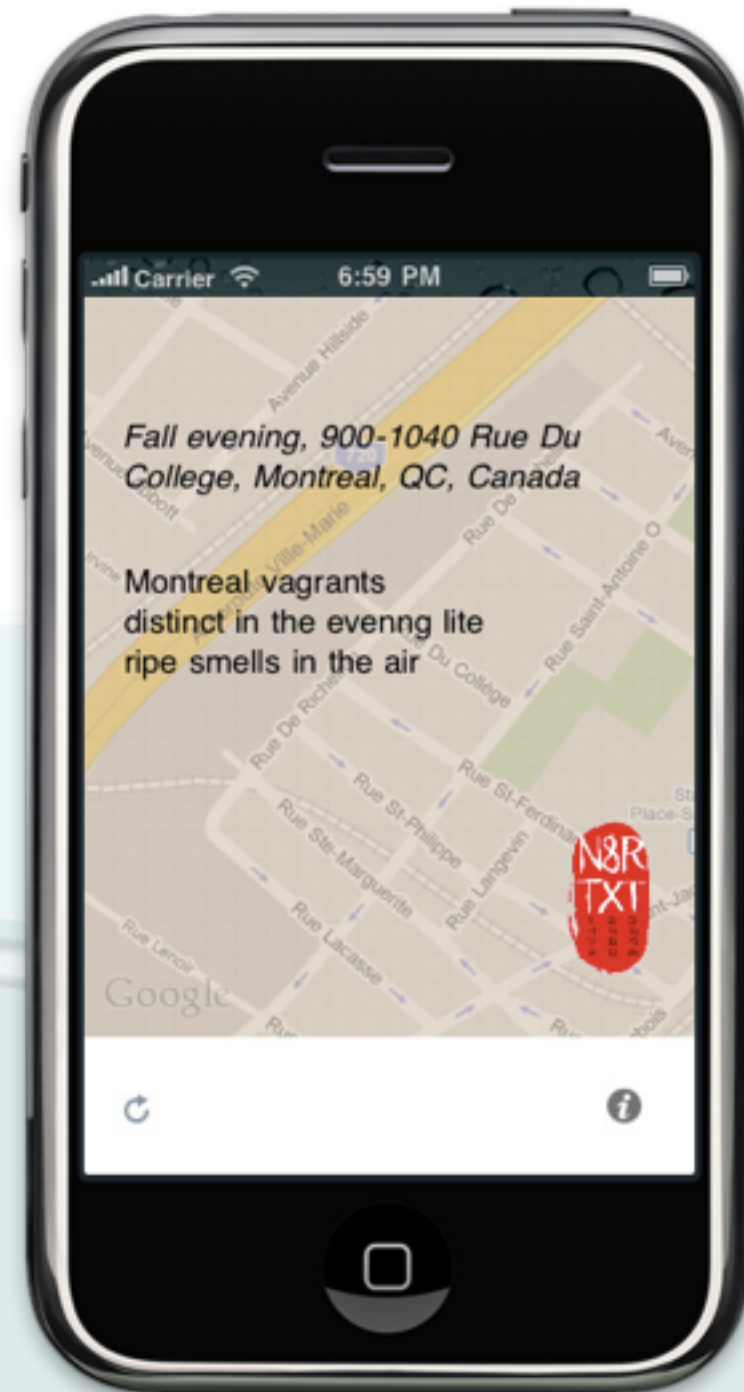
Carrier 6:59 PM

Avenue Hillside
Avenue Atwater
720
Rue De Richelieu
Rue Saint-Antoine O
Avenue Lambert-Closse
Autoroute Ville-Marie
Irvine

Fall evening, 900-1040 Rue Du College, Montreal, QC, Canada

Montreal vagrants
distinct in the evenng lite
ripe smells in the air

Rue Du College
Rue De Richelieu
Rue St-Ferdinand
Rue St-Philippe
Rue Ste-Marguerite
Rue Langevin
Rue Lacasse
Rue Lenoir
Place-St
N8R TXT
Google